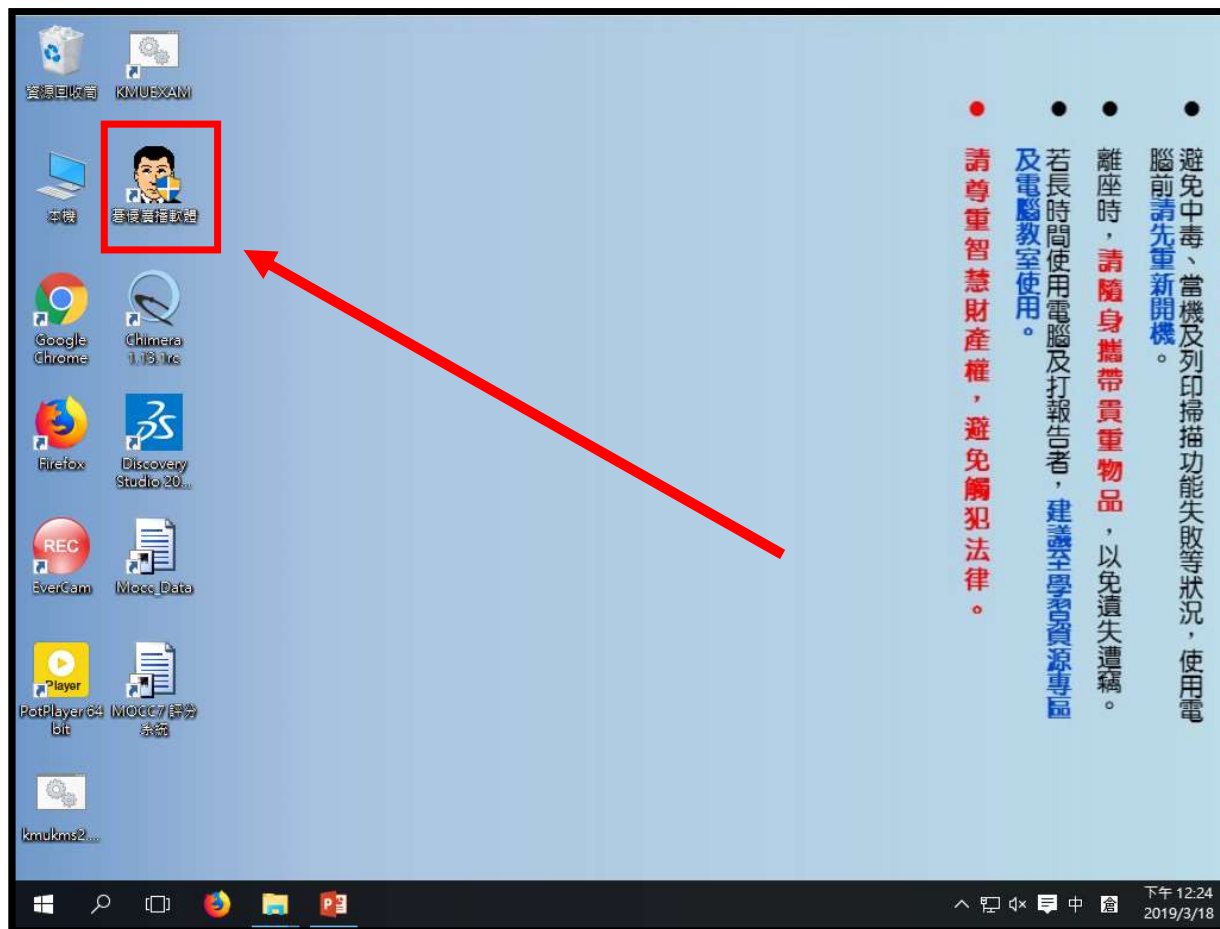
資源回收筒
KMUEXAM
本機
睿侵廣播軟體
Google Chrome
Chimera 1.13.1rc
Firefox
Discovery Studio 20...
REC
EverCam
Mocc_Data
Player
PotPlayer 64 bit
MOCC7評分系統
kmukms2...

● 避免中毒、當機及列印掃描功能失敗等狀況，使用電腦前請先重新開機。

● 離座時，請隨身攜帶貴重物品，以免遺失遭竊。

● 若長時間使用電腦及打報告者，建議至學習資源專區及電腦教室使用。

● 請尊重智慧財產權，避免觸犯法律。

中
下午 12:24
2019/3/18